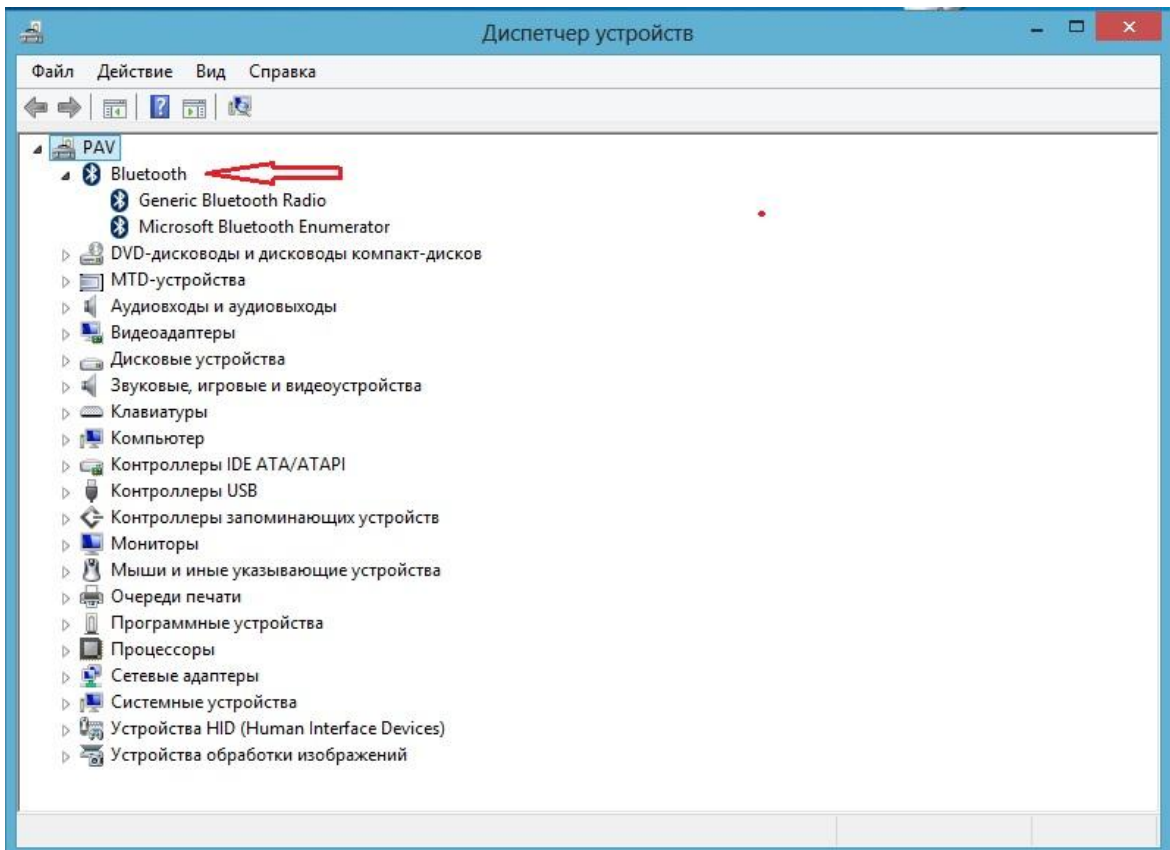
Диспетчер устройств

Файл Действие Вид Справка

PAV
Bluetooth
Generic Bluetooth Radio
Microsoft Bluetooth Enumerator
DVD-дисководы и дисководы компакт-дисков
MTD-устройства
Аудиовходы и аудиовыходы
Видеоадаптеры
Дисковые устройства
Звуковые, игровые и видеоустройства
Клавиатуры
Компьютер
Контроллеры IDE ATA/ATAPI
Контроллеры USB
Контроллеры запоминающих устройств
Мониторы
Мыши и иные указывающие устройства
Очереди печати
Программные устройства
Процессоры
Сетевые адаптеры
Системные устройства
Устройства HID (Human Interface Devices)
Устройства обработки изображений